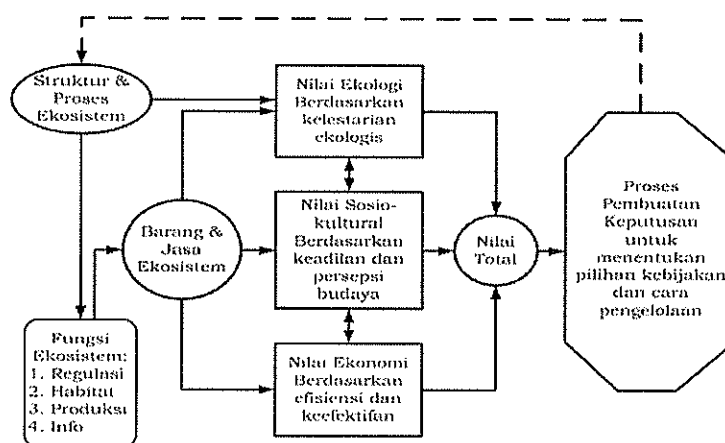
Struktur & Proses Ekosistem

Nilai Ekologi Berdasarkan kelestarian ekologis

Barang & Jasa Ekosistem

Nilai Sosio-kultural Berdasarkan keadilan dan persepsi budaya

Nilai Total

Proses Pembuatan Keputusan untuk menentukan pilihan kebijakan dan cara pengelolaan

Fungsi Ekosistem:
1. Regulasi
2. Habitat
3. Produksi
4. Info

Nilai Ekonomi Berdasarkan efisiensi dan keefektifan